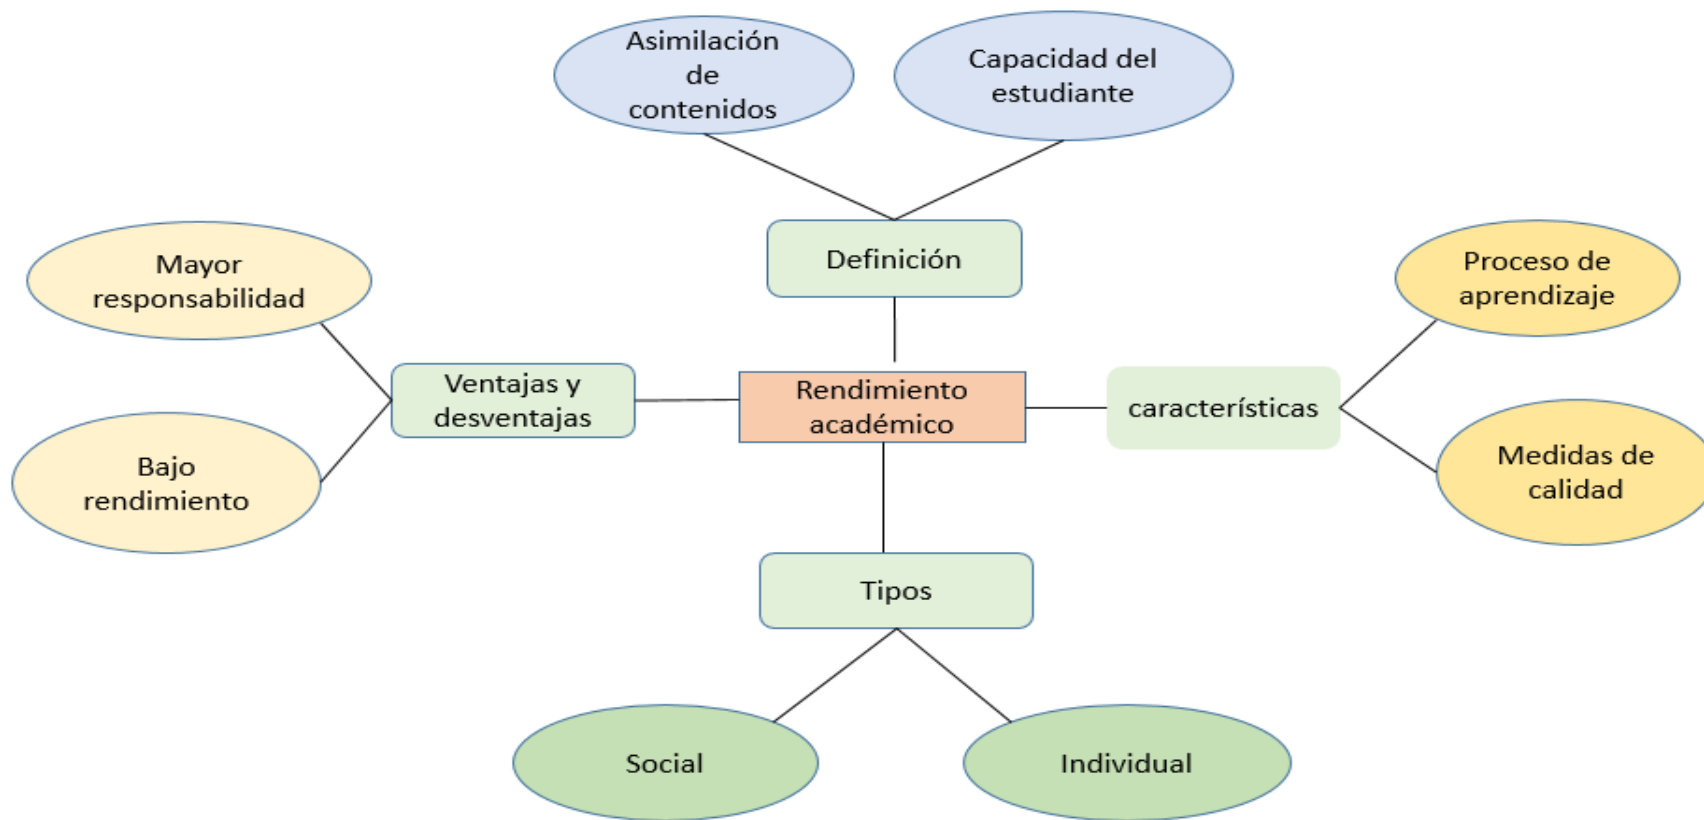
Asimilación de contenidos

Capacidad del estudiante

Definición

Mayor responsabilidad

Bajo rendimiento

Ventajas y desventajas

Rendimiento académico

características

Proceso de aprendizaje

Medidas de calidad

Tipos

Social

Individual